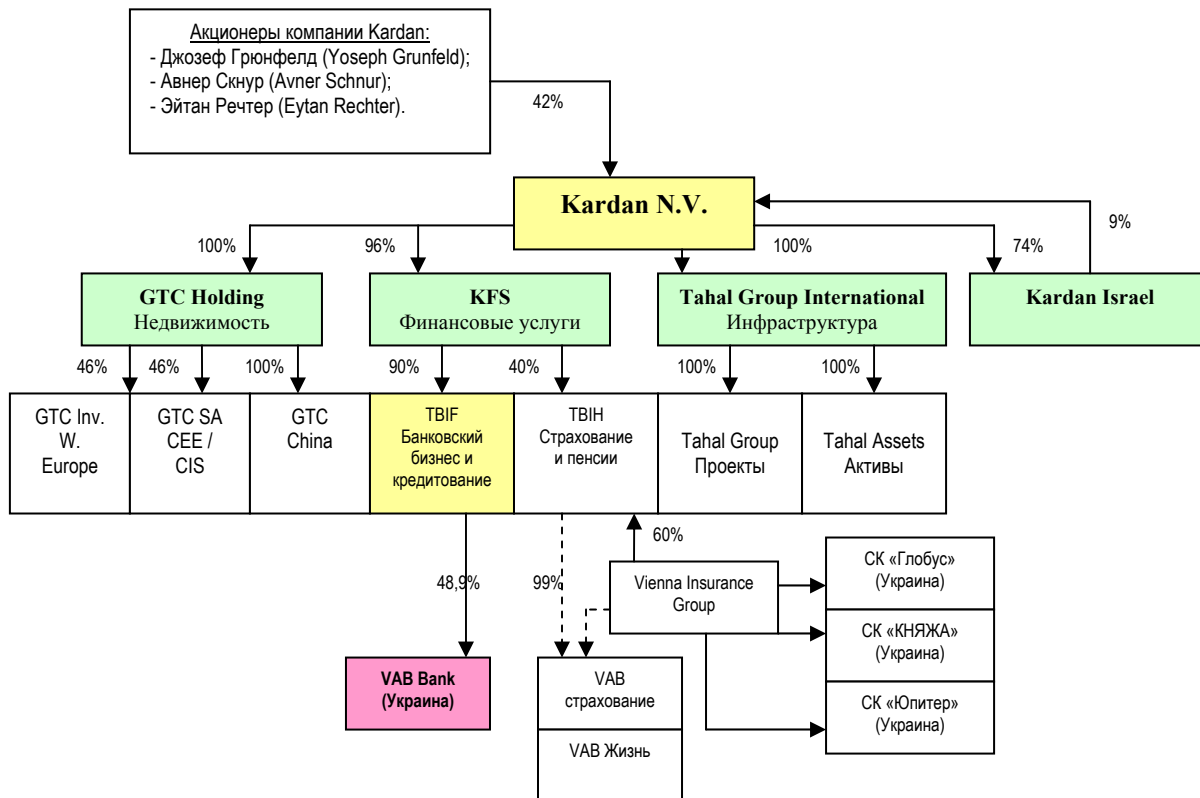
Акционеры компании Kardan:
- Джозеф Грюнфелд (Yoseph Grunfeld);
- Авнер Скнур (Avner Schnur);
- Эйтан Речтер (Eytan Rechter).

42%

Kardan N.V.

9%

100%
96%
100%
74%

GTC Holding
Недвижимость

KFS
Финансовые услуги

Tahal Group International
Инфраструктура

Kardan Israel

46%
46%
100%
90%
40%
100%
100%

GTC Inv. W. Europe

GTC SA CEE / CIS

GTC China

TBIF
Банковский бизнес и кредитование

TBIH
Страхование и пенсии

Tahal Group
Проекты

Tahal Assets
Активы

60%

48,9%

99%

Vienna Insurance Group

СК «Глобус» (Украина)

СК «КНЯЖА» (Украина)

СК «Юпитер» (Украина)

VAB Bank (Украина)

VAB страхование

VAB Жизнь